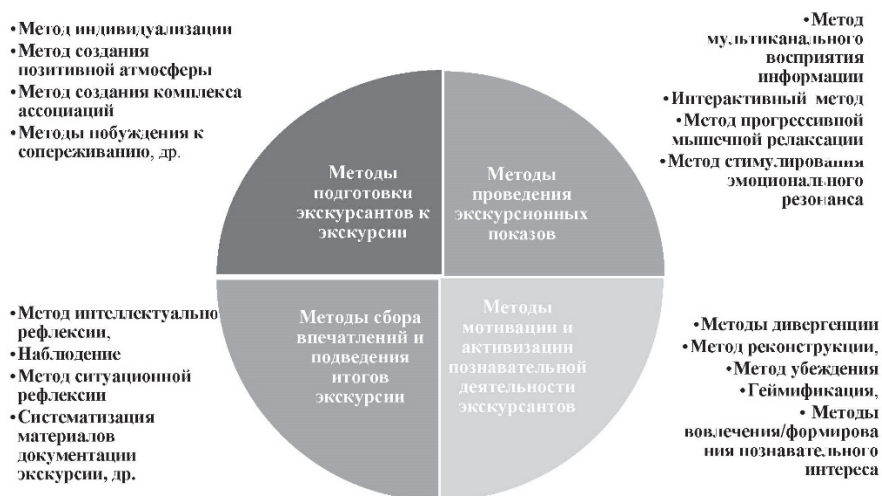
•Метод индивидуализации
•Метод создания позитивной атмосферы
•Метод создания комплекса ассоциаций
•Методы побуждения к сопереживанию, др.

•Метод мультиканального восприятия информации
•Интерактивный метод
•Метод прогрессивной мышечной релаксации
•Метод стимулирования эмоционального резонанса

Методы подготовки экскурсантов к экскурсии

Методы проведения экскурсионных показов

Методы сбора впечатлений и подведения итогов экскурсии

Методы мотивации и активизации познавательной деятельности экскурсантов

•Метод интеллектуальной рефлексии,
•Наблюдение
•Метод ситуационной рефлексии
•Систематизация материалов документации экскурсии, др.

•Методы дивергенции
•Метод реконструкции,
•Метод убеждения
•Геймификация,
•Методы вовлечения/формирования познавательного интереса